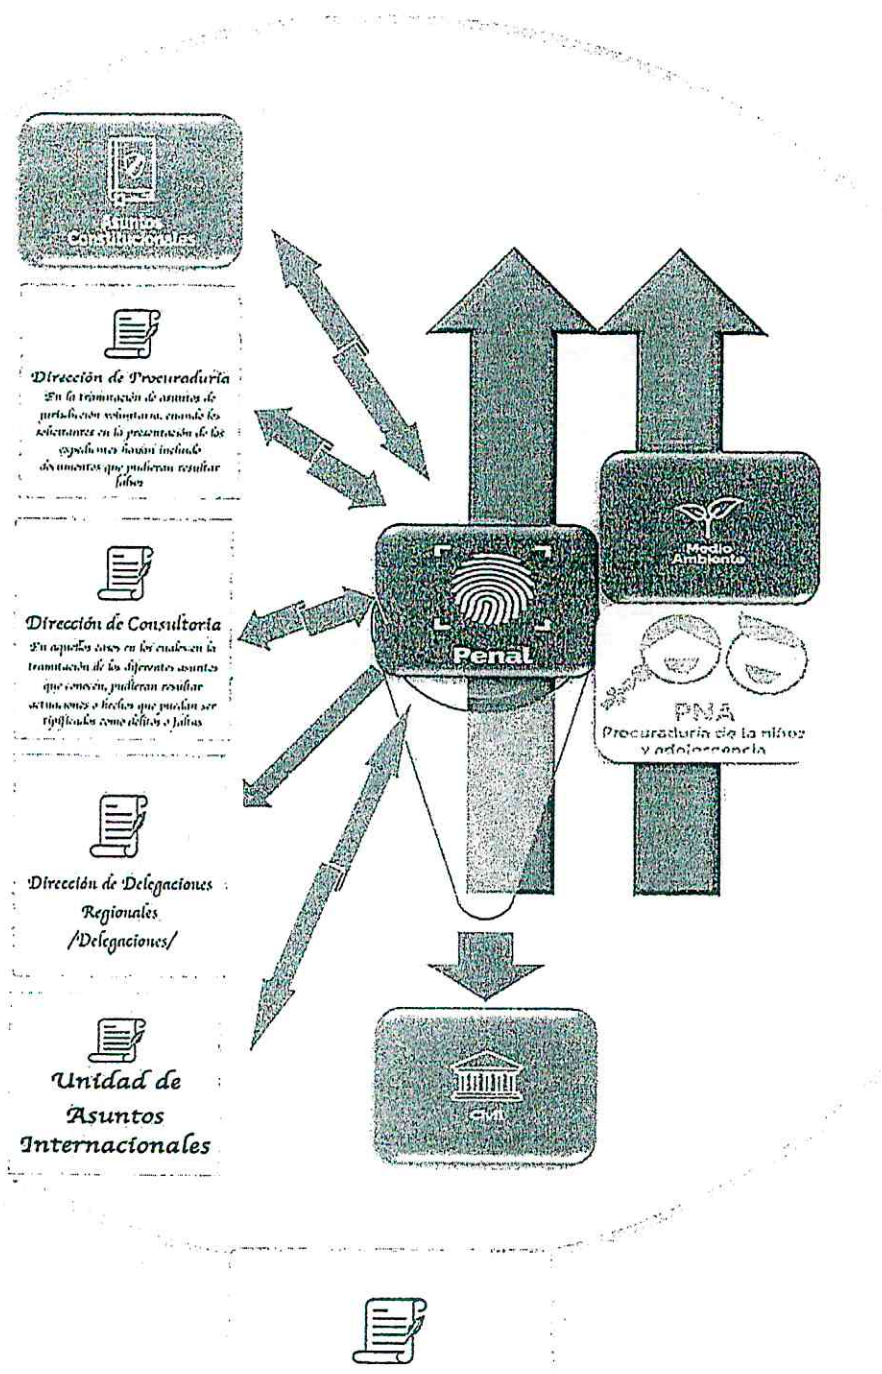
Asuntos Constitucionales

Dirección de Procuraduría
En la tramitación de asuntos de jurisdicción voluntaria, cuando los solicitantes en la presentación de los expedientes hayan incluido documentos que pudieran resultar falsos

Dirección de Consultoría
En aquellos casos en los cuales en la tramitación de los diferentes asuntos que conocen, pudieran resultar actuaciones o hechos que puedan ser tipificados como delitos o faltas

Dirección de Delegaciones Regionales /Delegaciones/

Unidad de Asuntos Internacionales

Penal

Medio Ambiente

PNA
Procuraduría de la niñez y adolescencia

Civil